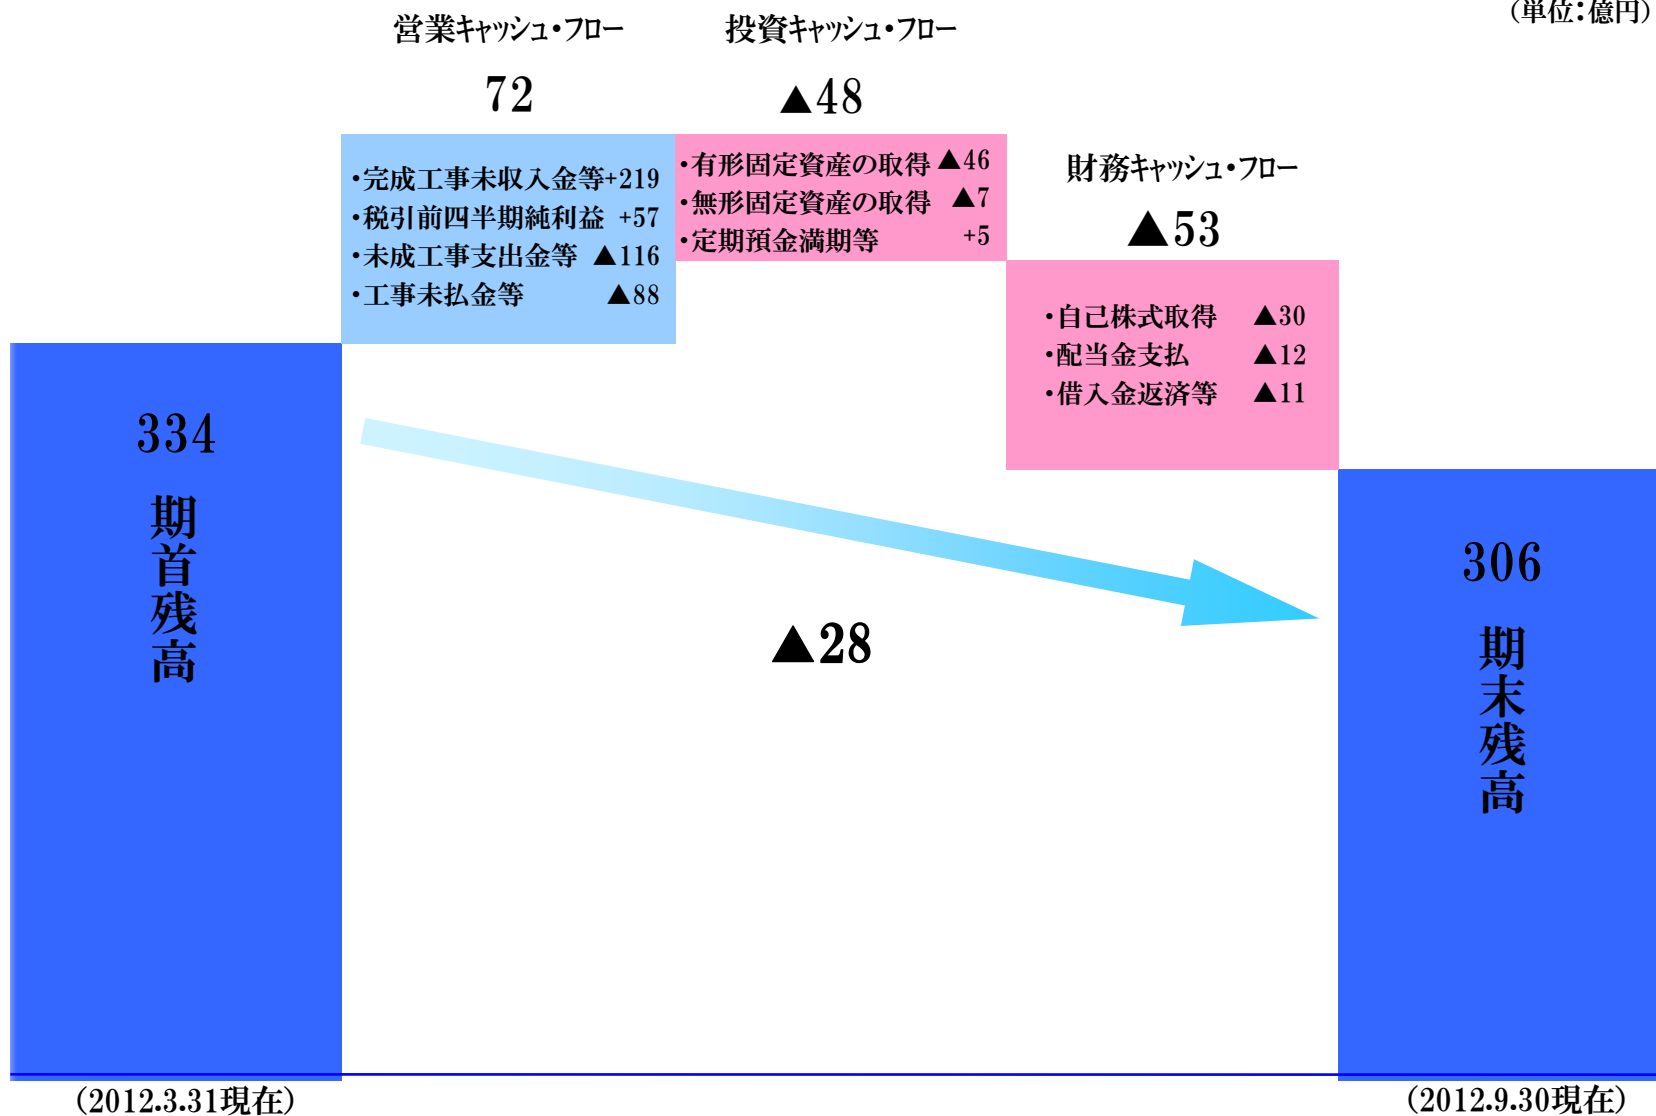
(単位:億円)

営業キャッシュ・フロー

72

投資キャッシュ・フロー

▲48

・完成工事未収入金等+219
・税引前四半期純利益 +57
・未成工事支出金等 ▲116
・工事未払金等 ▲88

・有形固定資産の取得 ▲46
・無形固定資産の取得 ▲7
・定期預金満期等 +5

財務キャッシュ・フロー

▲53

・自己株式取得 ▲30
・配当金支払 ▲12
・借入金返済等 ▲11

334

期首残高

▲28

306

期末残高

(2012.3.31現在)

(2012.9.30現在)